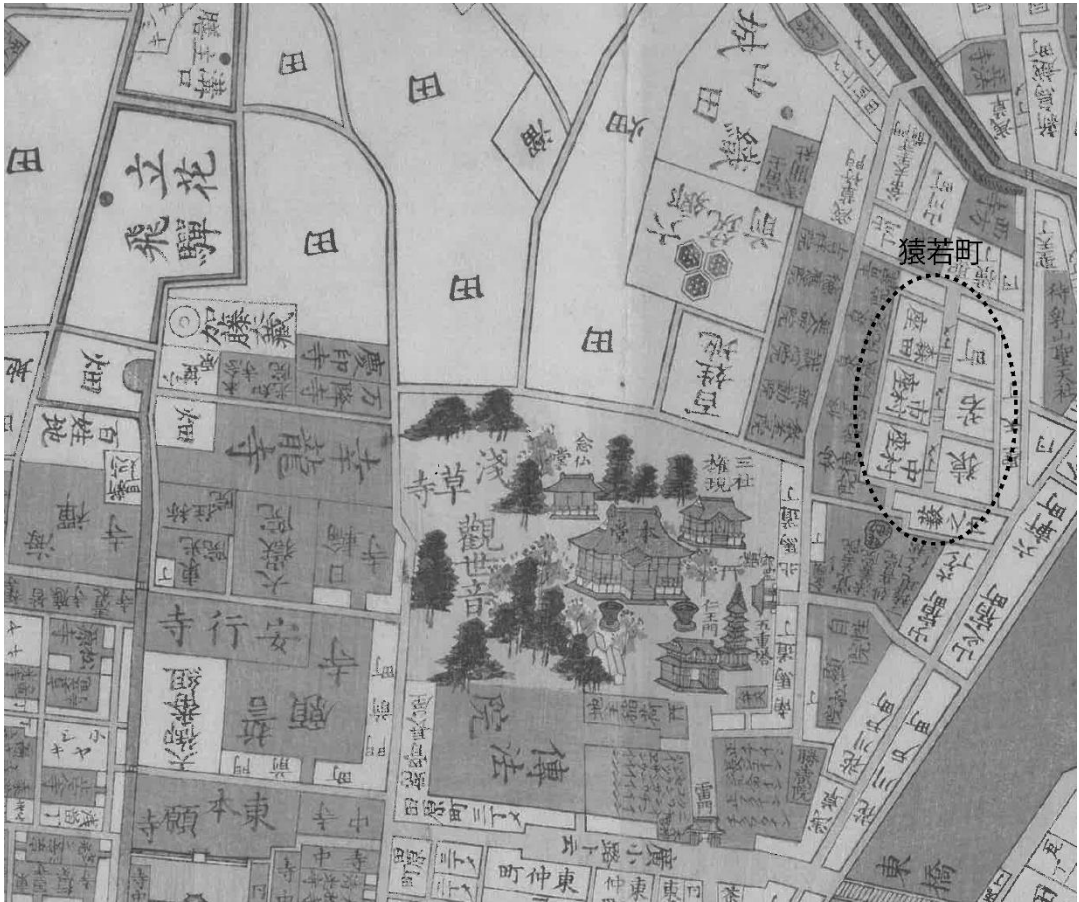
猿若町

田

田

田

田

田

田

田

立花飛騨

山城

浅草寺

観世音

幸龍寺

安行寺

本願寺

東本願寺

傳法院

東仲町

河原崎

市村座

中村座

結城

薩摩

本堂

三社権現

仁王門

五重塔

畑

畑

百姓地

東